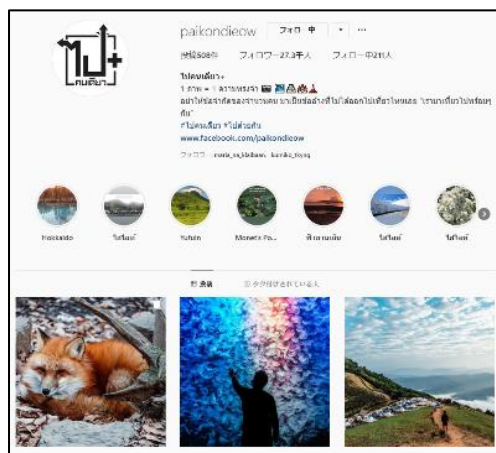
paikondieow フォロー中 ▾ ···

投稿508件 フォロワー27.3千人 フォロー中211人

ไปคนเดียว+

1 ภาพ = 1 ความทรงจำ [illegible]

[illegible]

#ไปคนเดียว #ไปด้วยกัน

www.facebook.com/paikondieow

フォロー: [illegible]

Hokkaido

ไปไหน

Yutain

Monets Pa...

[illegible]

ไปไหน

ไปไหน

投稿

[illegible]されています